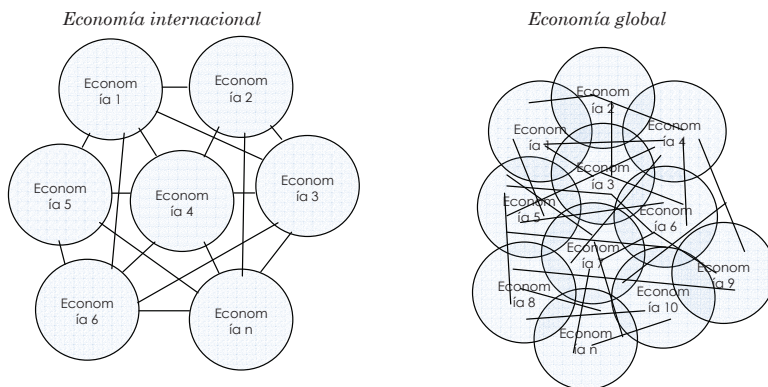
Economía internacional

Econom ía 1

Econom ía 2

Econom ía 5

Econom ía 4

Econom ía 3

Econom ía 6

Econom ía n

Economía global

Econom ía 2

Econom ía 1

Econom ía 4

Econom ía 3

Econom ía 5

Econom ía 6

Econom ía 7

Econom ía 9

Econom ía 8

Econom ía 10

Econom ía n